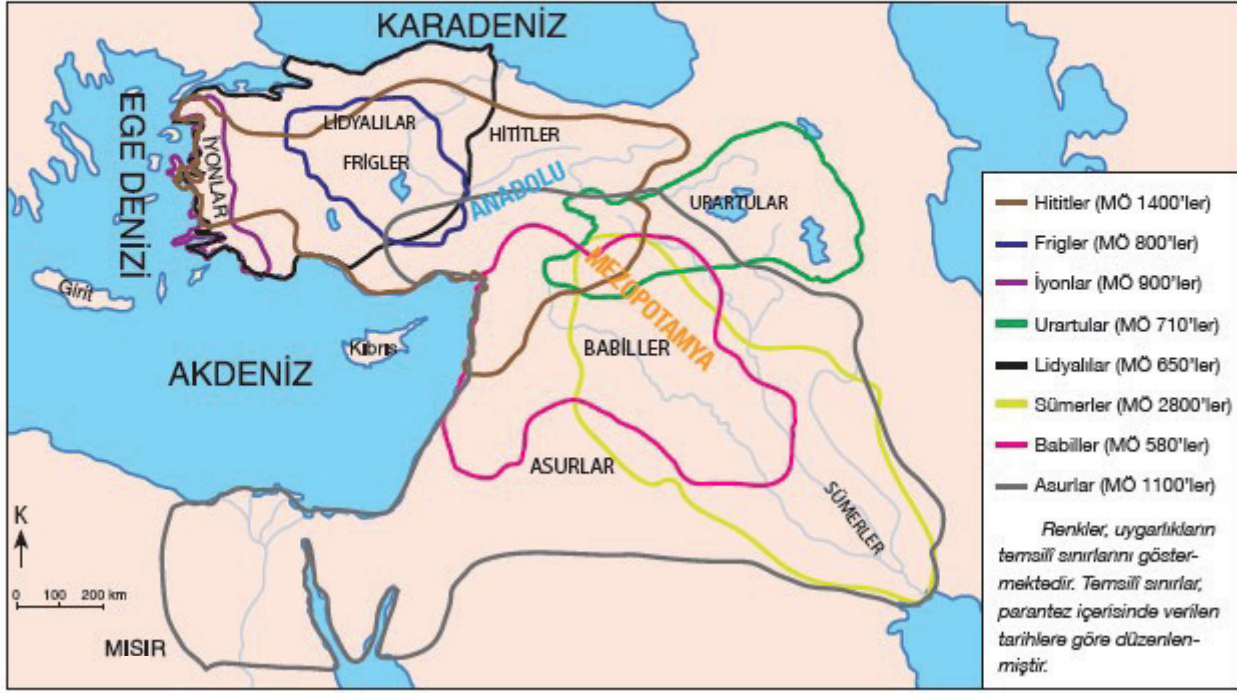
KARADENİZ

EGE DENİZİ

İYONLAR

LİDYALILAR

FRİGLER

HİTİTLER

ANADOLU

URARTULAR

MEZOPOTAMYA

BABİLLER

ASURLAR

SÜMERLER

Girit

Kıbrıs

AKDENİZ

MISIR

K

0 100 200 km

Hititler (MÖ 1400'ler)
Frigler (MÖ 800'ler)
İyonlar (MÖ 900'ler)
Urartular (MÖ 710'lar)
Lidyalılar (MÖ 650'ler)
Sümerler (MÖ 2800'ler)
Babiller (MÖ 580'ler)
Asurlar (MÖ 1100'ler)

Renkler, uygarlıkların temsilî sınırlarını göstermektedir. Temsilî sınırlar, parantez içerisinde verilen tarihlere göre düzenlenmiştir.